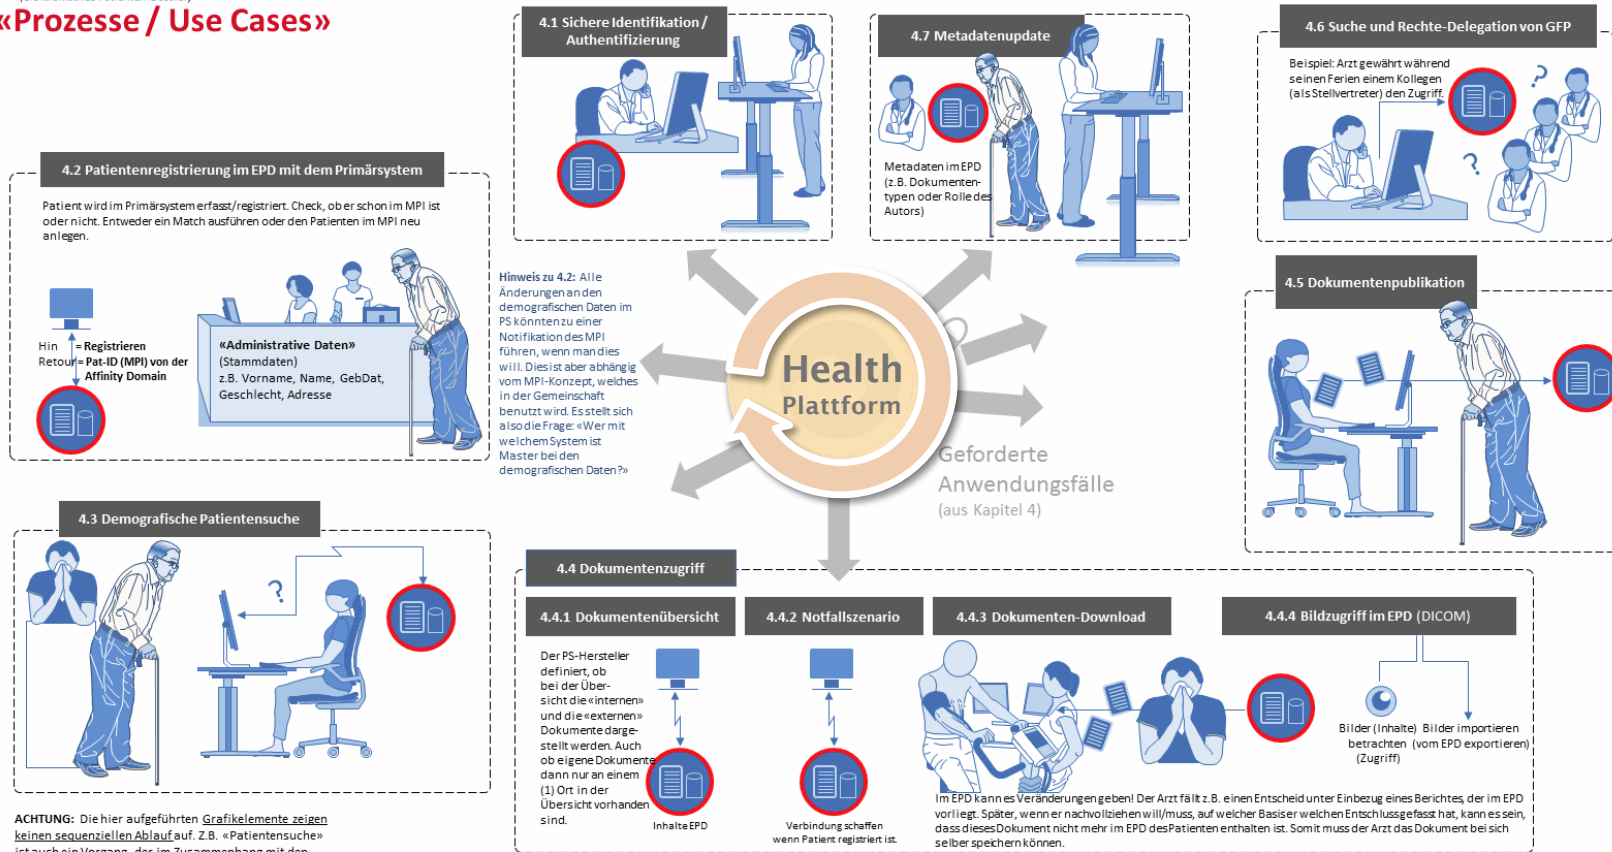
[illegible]

«Prozesse / Use Cases»

4.1 Sichere Identifikation / Authentifizierung

4.7 Metadatenupdate

Metadaten im EPD (z.B. Dokumententypen oder Rolle des Autors)

4.6 Suche und Rechte-Delegation von GFP

Beispiel: Arzt gewährt während seinen Ferien einem Kollegen (als Stellvertreter) den Zugriff.

4.2 Patientenregistrierung im EPD mit dem Primärsystem

Patient wird im Primärsystem erfasst/registriert. Check, ob er schon im MPI ist oder nicht. Entweder ein Match ausführen oder den Patienten im MPI neu anlegen.

Hin = Registrieren
Retour = Pat-ID (MPI) von der Affinity Domain

«Administrative Daten»
(Stammdaten)
z.B. Vorname, Name, GebDat, Geschlecht, Adresse

Hinweis zu 4.2: Alle Änderungen an den demografischen Daten im PS könnten zu einer Notifikation des MPI führen, wenn man dies will. Dies ist aber abhängig vom MPI-Konzept, welches in der Gemeinschaft benutzt wird. Es stellt sich also die Frage: «Wer mit welchem System ist Master bei den demografischen Daten?»

Health Plattform

Geforderte Anwendungsfälle
(aus Kapitel 4)

4.5 Dokumentenpublikation

4.3 Demografische Patientensuche

4.4 Dokumentenzugriff

4.4.1 Dokumentenübersicht

4.4.2 Notfallszenario

4.4.3 Dokumenten-Download

4.4.4 Bildzugriff im EPD (DICOM)

Der PS-Hersteller definiert, ob bei der Übersicht die «internen» und die «externen» Dokumente dargestellt werden. Auch ob eigene Dokumente dann nur an einem (1) Ort in der Übersicht vorhanden sind.

Inhalte EPD

Verbindung schaffen wenn Patient registriert ist.

Bilder (Inhalte) betrachten (Zugriff)

Bilder importieren (vom EPD exportieren)

Im EPD kann es Veränderungen geben! Der Arzt fällt z.B. einen Entscheid unter Einbezug eines Berichtes, der im EPD vorliegt. Später, wenn er nachvollziehen will/muss, auf welcher Basis er welchen Entschluss gefasst hat, kann es sein, dass dieses Dokument nicht mehr im EPD des Patienten enthalten ist. Somit muss der Arzt das Dokument bei sich selber speichern können.

ACHTUNG: Die hier aufgeführten Grafikelemente zeigen keinen sequenziellen Ablauf auf. Z.B. «Patientensuche» ist auch ein Vorgang, der im Zusammenhang mit den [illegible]